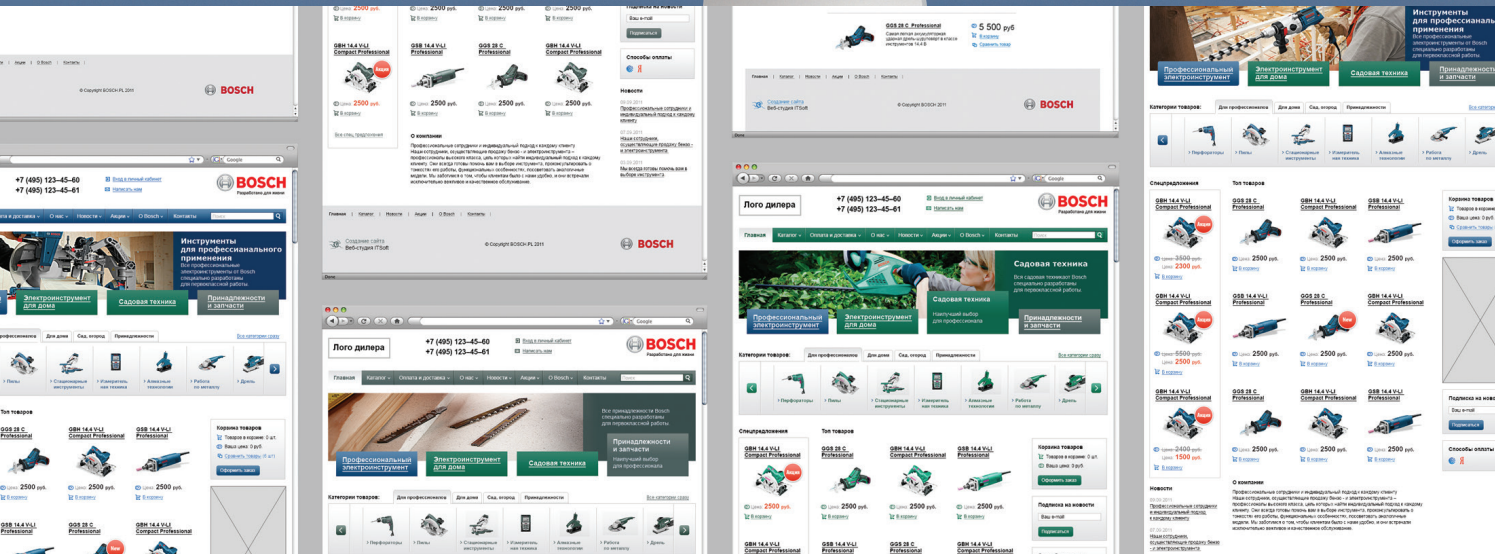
© Copyright BOSCH-PL 2011

BOSCH

+7 (495) 123–45–60
+7 (495) 123–45–61

Вход в личный кабинет
Написать нам

BOSCH
Разработано для жизни

Главная | Каталог | Оплата и доставка | О нас | Новости | Акции | О Bosch | Контакты

Инструменты для профессионального применения
Все профессиональные инструменты от Bosch специально разработаны для первоклассной работы

Электроинструмент для дома

Садовая техника

Принадлежности и запчасти

Категории товаров: Для профессионала | Для дома | Сад, огород | Принадлежности

Все категории сразу

Пилы
Стационарные инструменты
Измерительная техника
Алмазные технологии
Работа по металлу
Дрель

Топ товаров

GBS 28 C Professional

GBH 14.4 V-LI Compact Professional

Цена: 2500 руб.
В корзину

Корзина товаров
Товаров в корзине: 0 шт.
Ваша цена: 0 руб.
Сравнить товары (0 шт.)
Оформить заказ

Цена: 2500 руб.
В корзину

GBH 14.4 V-LI Compact Professional
GBS 28 C Professional
GBH 14.4 V-LI Compact Professional

Цена: 2500 руб.
В корзину

Все спец. предложения

Подписка на новости
Ваш e-mail
Подписаться

Способы оплаты

Новости

О компании

Главная | Каталог | Новости | Акции | О Bosch | Контакты

Создание сайта
Веб-студия ITSoft

© Copyright BOSCH-PL 2011

BOSCH

Лого дилера

+7 (495) 123–45–60
+7 (495) 123–45–61

Вход в личный кабинет
Написать нам

BOSCH
Разработано для жизни

Главная | Каталог | Оплата и доставка | О нас | Новости | Акции | О Bosch | Контакты

Все принадлежности Bosch специально разработаны для первоклассной работы

Принадлежности и запчасти
Наилучший выбор для профессионала

Профессиональный электроинструмент
Электроинструмент для дома
Садовая техника

Категории товаров: Для профессионала | Для дома | Сад, огород | Принадлежности

Все категории сразу

Перфораторы
Пилы
Стационарные инструменты
Измерительная техника
Алмазные технологии
Работа по металлу
Дрель

GBS 28 C Professional

5 500 руб
В корзину
Сравнить товар

Главная | Каталог | Новости | Акции | О Bosch | Контакты

Создание сайта
Веб-студия ITSoft

© Copyright BOSCH 2011

BOSCH

Лого дилера

+7 (495) 123–45–60
+7 (495) 123–45–61

Вход в личный кабинет
Написать нам

BOSCH
Разработано для жизни

Главная | Каталог | Оплата и доставка | О нас | Новости | Акции | О Bosch | Контакты

Садовая техника
Вся садовая техника от Bosch специально разработана для первоклассной работы

Садовая техника
Наилучший выбор для профессионала

Профессиональный электроинструмент
Электроинструмент для дома
Принадлежности и запчасти

Категории товаров: Для профессионала | Для дома | Сад, огород | Принадлежности

Все категории сразу

Перфораторы
Пилы
Стационарные инструменты
Измерительная техника
Алмазные технологии
Работа по металлу
Дрель

Спецпредложения

Топ товаров

GBH 14.4 V-LI Compact Professional

Акция

Цена: 2500 руб.
В корзину

GBS 28 C Professional

GBH 14.4 V-LI Compact Professional

GBH 14.4 V-LI Compact Professional

Корзина товаров
Товаров в корзине: 0 шт.
Ваша цена: 0 руб.

Подписка на новости
Ваш e-mail
Подписаться

Инструменты для профессионального применения
Все профессиональные инструменты от Bosch специально разработаны для первоклассной работы

Профессиональный электроинструмент
Электроинструмент для дома
Садовая техника
Принадлежности и запчасти

Категории товаров: Для профессионала | Для дома | Сад, огород | Принадлежности

Спецпредложения

Топ товаров

GBH 14.4 V-LI Compact Professional

Цена: 2500 руб.
Цена: 2300 руб.
В корзину

GBS 28 C Professional

Цена: 2500 руб.
В корзину

Цена: 5500 руб.
Цена: 2500 руб.

Цена: 2400 руб.
Цена: 1500 руб.

New

Корзина товаров
Товаров в корзине: 0 шт.
Ваша цена: 0 руб.
Сравнить товары
Оформить заказ

Подписка на новости
Ваш e-mail
Подписаться

Способы оплаты

Новости

О компании